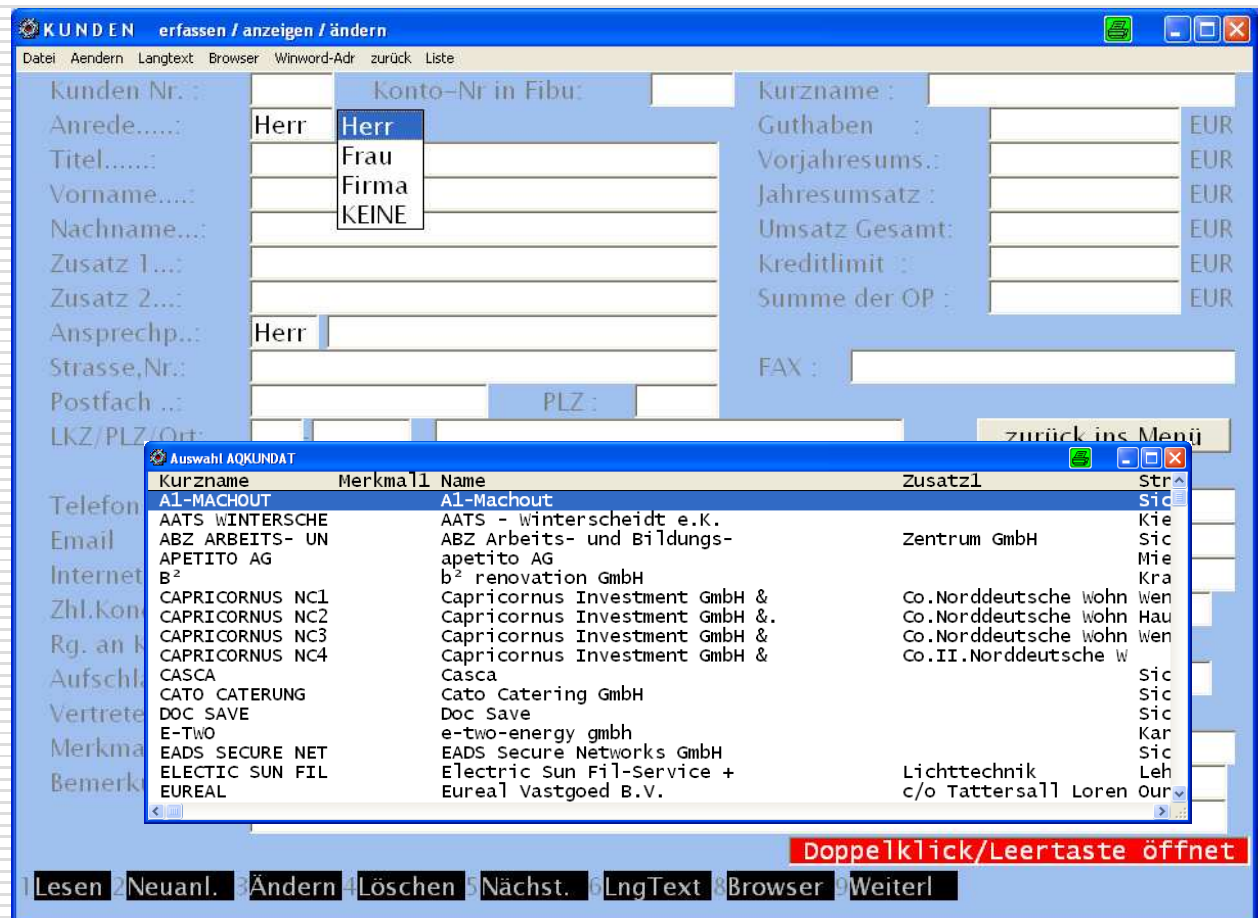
KUNDEN erfassen / anzeigen / ändern

Datei Aendern Langtext Browser Winword-Adr zurück Liste

Kunden Nr. :
Konto-Nr in Fibu:
Kurzname :
Anrede.....: Herr
Herr
Frau
Firma
KEINE
Guthaben : EUR
Titel......:
Vorjahresums.: EUR
Vorname....:
Jahresumsatz : EUR
Nachname...:
Umsatz Gesamt: EUR
Zusatz 1...:
Kreditlimit : EUR
Zusatz 2...:
Summe der OP : EUR
Ansprechp..: Herr
Strasse,Nr.:
FAX :
Postfach ..:
PLZ :
LKZ/PLZ/Ort:
zurück ins Menü

Telefon
Email
Internet
Zhl.Kon
Rg. an k
Aufschla
Vertrete
Merkma
Bemerk

Auswahl AQKUNDAT

| Kurzname | Merkmal1 | Name | Zusatz1 | Str |
|---|---|---|---|---|
| A1-MACHOUT | | A1-Machout | | Sic |
| AATS WINTERSCHE | | AATS - Winterscheidt e.K. | | Kie |
| ABZ ARBEITS- UN | | ABZ Arbeits- und Bildungs- | Zentrum GmbH | Sic |
| APETITO AG | | apetito AG | | Mie |
| B² | | b² renovation GmbH | | Kra |
| CAPRICORNUS NC1 | | Capricornus Investment GmbH & | Co.Norddeutsche Wohn | Wen |
| CAPRICORNUS NC2 | | Capricornus Investment GmbH &. | Co.Norddeutsche Wohn | Hau |
| CAPRICORNUS NC3 | | Capricornus Investment GmbH & | Co.Norddeutsche Wohn | Wen |
| CAPRICORNUS NC4 | | Capricornus Investment GmbH & | Co.II.Norddeutsche W | |
| CASCA | | Casca | | Sic |
| CATO CATERUNG | | Cato Catering GmbH | | Sic |
| DOC SAVE | | Doc Save | | Sic |
| E-TWO | | e-two-energy gmbh | | Kar |
| EADS SECURE NET | | EADS Secure Networks GmbH | | Sic |
| ELECTIC SUN FIL | | Electric Sun Fil-Service + | Lichttechnik | Leh |
| EUREAL | | Eureal Vastgoed B.V. | c/o Tattersall Loren | Our |

Doppelklick/Leertaste öffnet

1Lesen 2Neuanl. 3Ändern 4Löschen 5Nächst. 6LngText 8Browser 9Weiterl